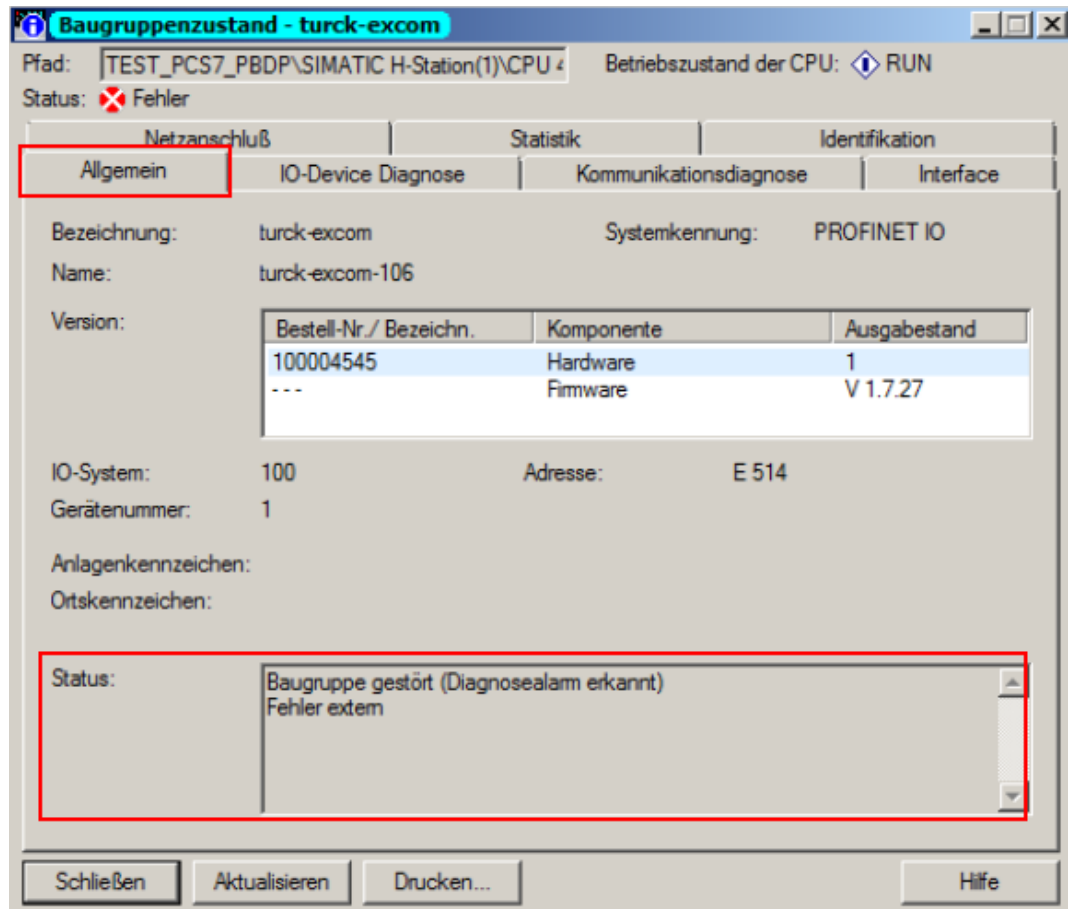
Baugruppenzustand - turck-excom

Pfad: TEST_PCS7_PBDP\SIMATIC H-Station(1)\CPU 4
Betriebszustand der CPU: RUN
Status: Fehler

Netzanschluß | Statistik | Identifikation
Allgemein | IO-Device Diagnose | Kommunikationsdiagnose | Interface

Bezeichnung: turck-excom
Systemkennung: PROFINET IO
Name: turck-excom-106

Version:

| Bestell-Nr./ Bezeichn. | Komponente | Ausgabestand |
|---|---|---|
| 100004545 | Hardware | 1 |
| - - - | Firmware | V 1.7.27 |

IO-System: 100
Adresse: E 514
Gerätenummer: 1

Anlagenkennzeichen:
Ortskennzeichen:

Status:
Baugruppe gestört (Diagnosealarm erkannt)
Fehler extern

Schließen | Aktualisieren | Drucken... | Hilfe